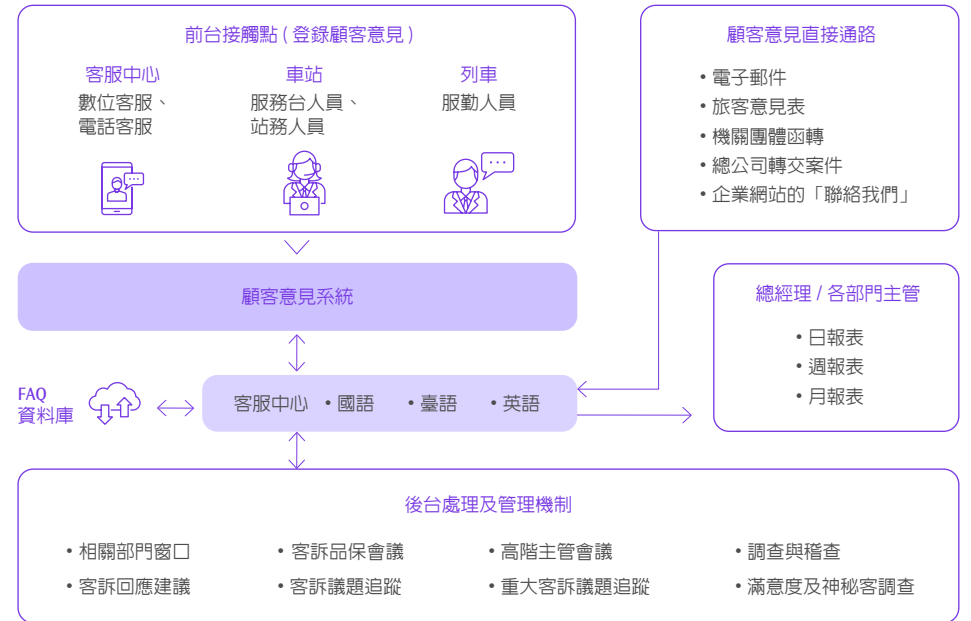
前台接觸點 ( 登錄顧客意見 )

客服中心
數位客服、電話客服

車站
服務台人員、站務人員

列車
服勤人員

顧客意見直接通路
• 電子郵件
• 旅客意見表
• 機關團體函轉
• 總公司轉交案件
• 企業網站的「聯絡我們」

顧客意見系統

總經理 / 各部門主管
• 日報表
• 週報表
• 月報表

FAQ
資料庫

客服中心 • 國語 • 臺語 • 英語

後台處理及管理機制
• 相關部門窗口
• 客訴回應建議
• 客訴品保會議
• 客訴議題追蹤
• 高階主管會議
• 重大客訴議題追蹤
• 調查與稽查
• 滿意度及神秘客調查